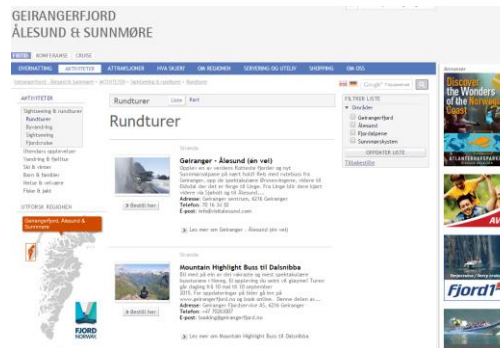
GEIRANGERFJORD
ÅLESUND & SUNNMØRE

FERIE KONFERANSE CRUISE

OVERNATTING AKTIVITETER ATTRAKSJONER HVA SKJER? OM REGIONEN SERVERING OG UTELIV SHOPPING OM OSS

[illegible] > AKTIVITETER > Sightseeing & rundturer > Rundturer

Google

Annonser

AKTIVITETER
Sightseeing & rundturer
Rundturer
Byvandring
Sightseeing
Fjordcruise
Utendørs opplevelser
Vandring & fjellturer
Ski & vinter
Bars & familier
Helse & velvære
Fiske & jakt

UTFORSK REGIONEN
Geirangerfjord, Ålesund & Sunnmøre

FJORD NORWAY

Rundturer Liste Kart

Rundturer

Strande
Geiranger - Ålesund (én vei)
Opplev en av verdens flotteste fjorder og nyt Sunnmørsalpene på nært hold! Rute 1 ruten hus fra Geiranger, opp de spektakulære Ørnesvingene, videre til Eidsdal der det er ferge til Linge. Fra Linge blir dere kjørt videre via Sjøholt og til Ålesund....
Adresse: Geiranger sentrum, 6216 Geiranger
Telefon: 70 16 16 30
E-post: info@visitalesund.com

Bestill her

Les mer om Geiranger - Ålesund (én vei)

Stranda
Mountain Highlight Buss til Dalsnibba
Bli med på en av det vakreste og mest spektakulære busstrurene i Norge. Et opplevning du vekt vil glemme! Turen går daglig 9.6 10 mai til 10 september 2015. For oppdateringer på tider gå inn på www.geirangerfjord.no og book online. Denne delen av...
Adresse: Geiranger Fjordservice AS, 6216 Geiranger
Telefon: +47 70263007
E-post: booking@geirangerfjord.no

Bestill her

Les mer om Mountain Highlight Buss til Dalsnibba

FILTRER LISTE
Områder
Geirangerfjord
Ålesund
Fjordkjøpene
Sunnmørskysten
OPPDATER LISTE
Tilbakestille

Discover the Wonders of the Norwegian Coast
ATLANTERHAVSPARKEN
Fjord1